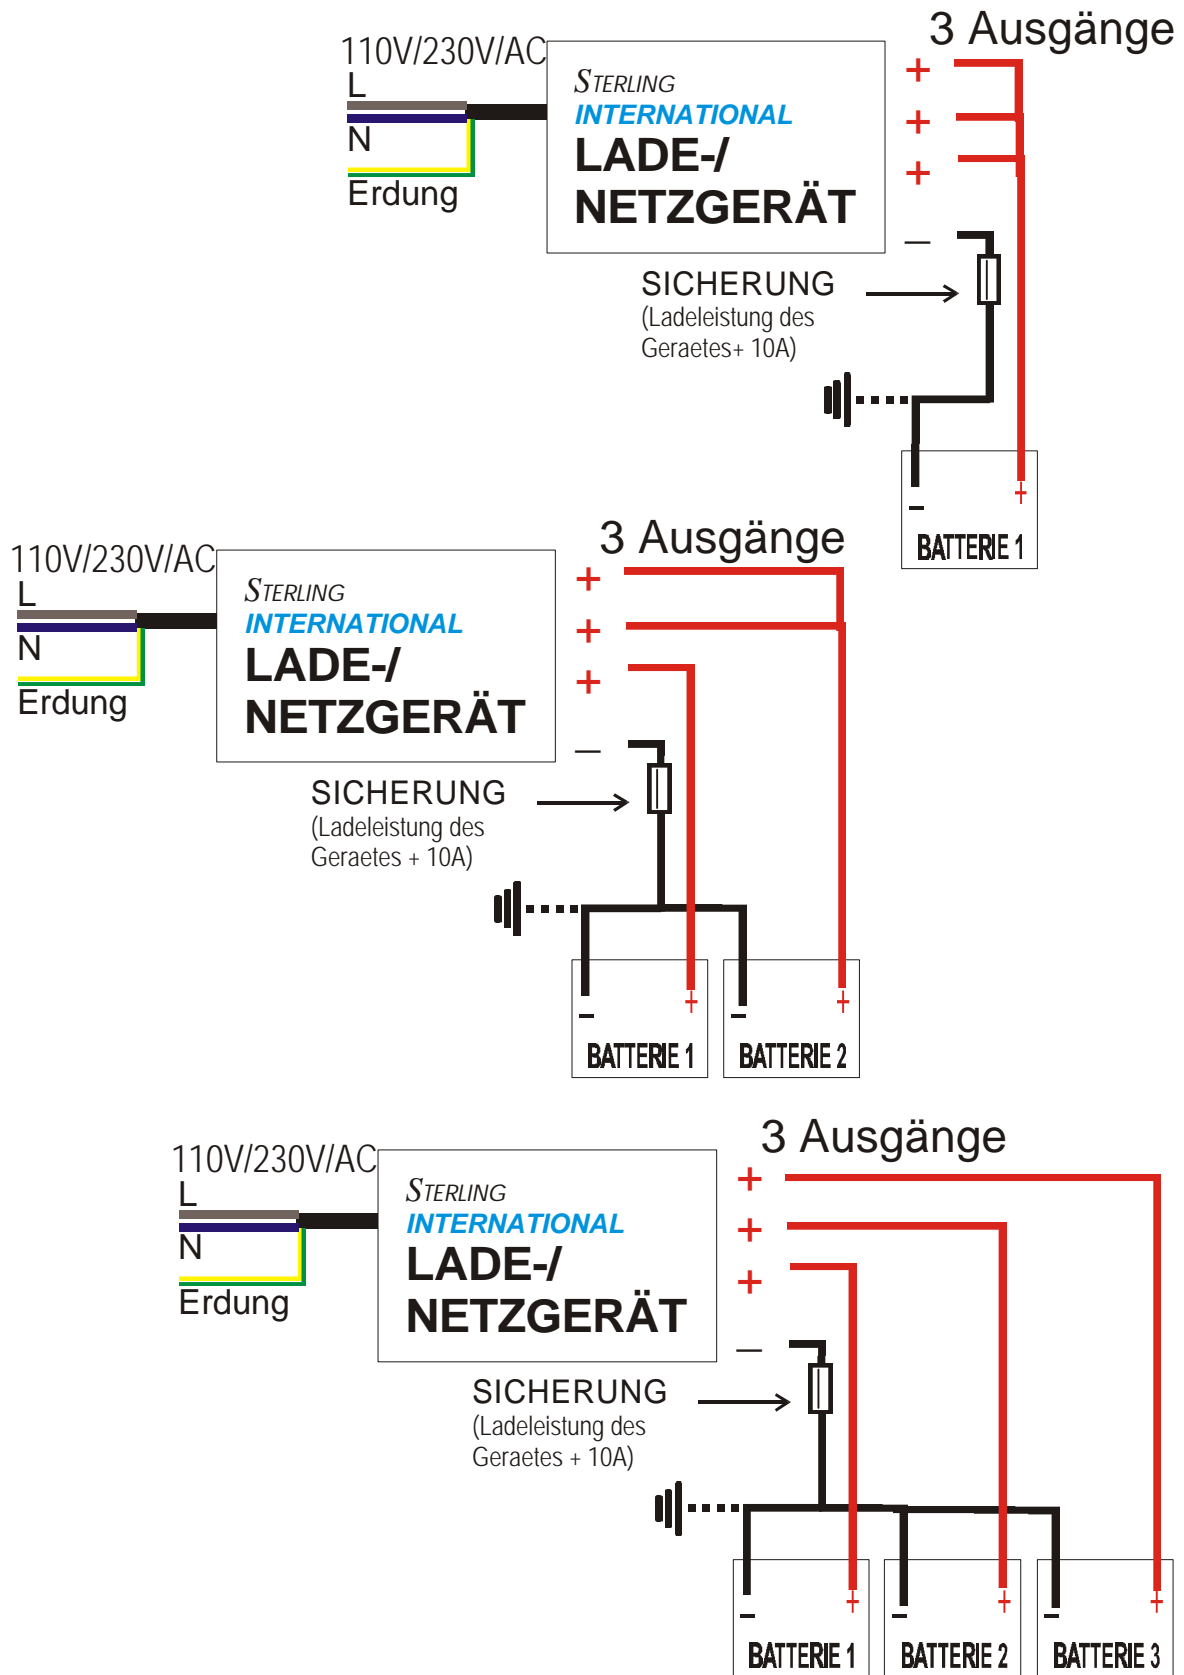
110V/230V/AC
L
N
Erdung

STERLING
INTERNATIONAL
LADE-/
NETZGERÄT

3 Ausgänge
+
+
+
–

SICHERUNG
(Ladeleistung des Geraetes+ 10A)

–
+
BATTERIE 1

110V/230V/AC
L
N
Erdung

STERLING
INTERNATIONAL
LADE-/
NETZGERÄT

3 Ausgänge
+
+
+
–

SICHERUNG
(Ladeleistung des Geraetes + 10A)

–
+
BATTERIE 1
–
+
BATTERIE 2

110V/230V/AC
L
N
Erdung

STERLING
INTERNATIONAL
LADE-/
NETZGERÄT

3 Ausgänge
+
+
+
–

SICHERUNG
(Ladeleistung des Geraetes + 10A)

–
+
BATTERIE 1
–
+
BATTERIE 2
–
+
BATTERIE 3